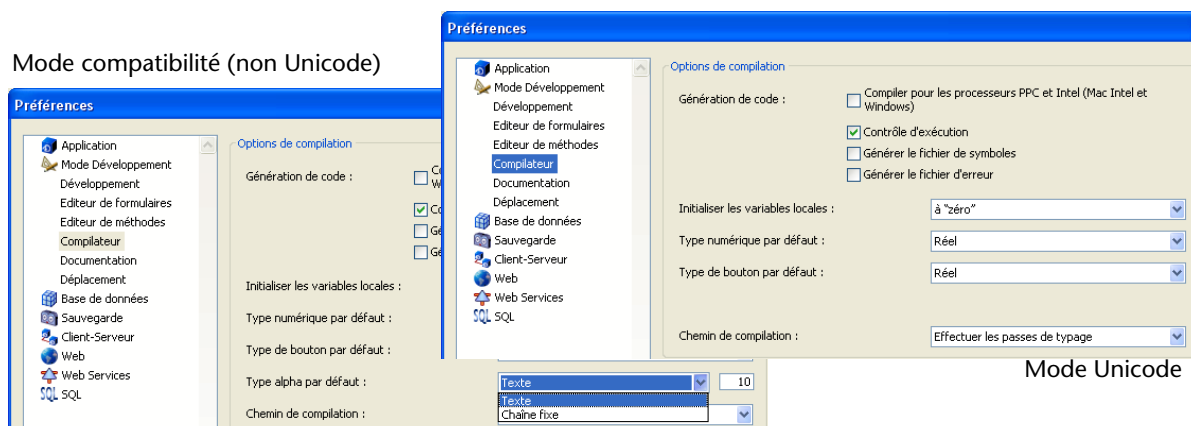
Mode compatibilité (non Unicode)

Préférences

Application
Mode Développement
Développement
Editeur de formulaires
Editeur de méthodes
Compilateur
Documentation
Déplacement
Base de données
Sauvegarde
Client-Serveur
Web
Web Services
SQL

Options de compilation

Génération de code :
Co
W
Co
Gé
Gé

Initialiser les variables locales :
Type numérique par défaut :
Type de bouton par défaut :
Type alpha par défaut :
Texte
10
Texte
Chaîne fixe
Chemin de compilation :

Préférences

Application
Mode Développement
Développement
Editeur de formulaires
Editeur de méthodes
Compilateur
Documentation
Déplacement
Base de données
Sauvegarde
Client-Serveur
Web
Web Services
SQL

Options de compilation

Génération de code :
Compiler pour les processeurs PPC et Intel (Mac Intel et Windows)
Contrôle d'exécution
Générer le fichier de symboles
Générer le fichier d'erreur

Initialiser les variables locales :
à "zéro"
Type numérique par défaut :
Réel
Type de bouton par défaut :
Réel

Chemin de compilation :
Effectuer les passes de typage

Mode Unicode